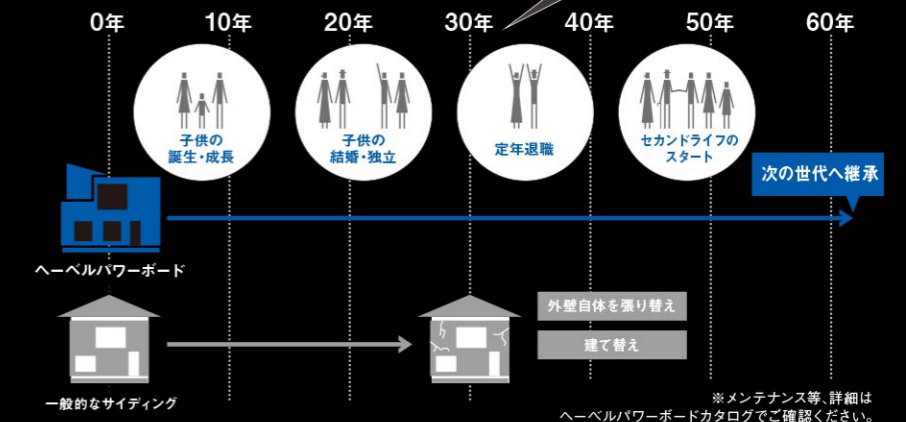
0年 10年 20年 30年 40年 50年 60年

子供の
誕生・成長

子供の
結婚・独立

定年退職

セカンドライフの
スタート

次の世代へ継承

ヘーベルパワーボード

外壁自体を張り替え

建て替え

一般的なサイディング

※メンテナンス等、詳細は
ヘーベルパワーボードカタログでご確認ください。